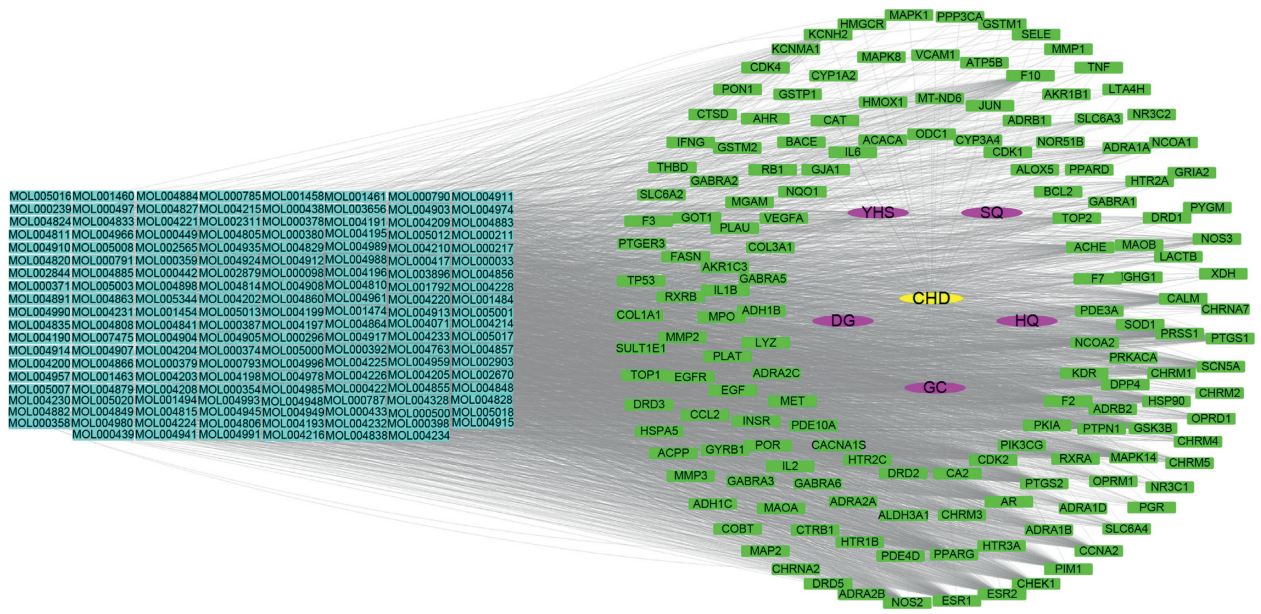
MOL005016 MOL001460 MOL004884 MOL000785 MOL001458 MOL001461 MOL000790 MOL004911
MOL000239 MOL000497 MOL004827 MOL004215 MOL000438 MOL003656 MOL004903 MOL004974
MOL004824 MOL004833 MOL004221 MOL002311 MOL000378 MOL004191 MOL004209 MOL004883
MOL004811 MOL004966 MOL000449 MOL004805 MOL000380 MOL004195 MOL005012 MOL000211
MOL004910 MOL005008 MOL002565 MOL004935 MOL004829 MOL004989 MOL004210 MOL000217
MOL004820 MOL000791 MOL000359 MOL004924 MOL004912 MOL004988 MOL000417 MOL000033
MOL002844 MOL004885 MOL000442 MOL002879 MOL000098 MOL004196 MOL003896 MOL004856
MOL000371 MOL005003 MOL004898 MOL004814 MOL004908 MOL004810 MOL001792 MOL004228
MOL004891 MOL004863 MOL005344 MOL004202 MOL004860 MOL004961 MOL004220 MOL001484
MOL004990 MOL004231 MOL001454 MOL005013 MOL004199 MOL001474 MOL004913 MOL005001
MOL004835 MOL004808 MOL004841 MOL000387 MOL004197 MOL004864 MOL004071 MOL004214
MOL004190 MOL007475 MOL004904 MOL004905 MOL000296 MOL004917 MOL004233 MOL005017
MOL004914 MOL004907 MOL004204 MOL000374 MOL005000 MOL000392 MOL004763 MOL004857
MOL004200 MOL004866 MOL000379 MOL000793 MOL004996 MOL004225 MOL004959 MOL002903
MOL004957 MOL001463 MOL004203 MOL004198 MOL004978 MOL004226 MOL004205 MOL002670
MOL005007 MOL004879 MOL004208 MOL000354 MOL004985 MOL000422 MOL004855 MOL004848
MOL004230 MOL005020 MOL001494 MOL004993 MOL004948 MOL000787 MOL004328 MOL004828
MOL004882 MOL004849 MOL004815 MOL004945 MOL004949 MOL000433 MOL000500 MOL005018
MOL000358 MOL004980 MOL004224 MOL004806 MOL004193 MOL004232 MOL000398 MOL004915
MOL000439 MOL004941 MOL004991 MOL004216 MOL004838 MOL004234

HMGCR MAPK1 PPP3CA GSTM1 KCNH2 SELE KCNMA1 MAPK8 VCAM1 MMP1 CDK4 CYP1A2 ATP5B F10 TNF PON1 GSTP1 HMOX1 MT-ND6 JUN AKR1B1 LTA4H CTSD AHR CAT ADRB1 SLC6A3 NR3C2 IFNG GSTM2 BACE ACACA ODC1 CYP3A4 NOR51B NCOA1 IL6 CDK1 ADRA1A THBD RB1 GJA1 ALOX5 PPARD GRIA2 GABRA2 NQO1 HTR2A SLC6A2 BCL2 MGAM YHS SQ GABRA1 PYGM F3 GOT1 VEGFA TOP2 DRD1 PLAU PTGER3 COL3A1 ACHE MAOB NOS3 FASN LACTB GABRA5 TP53 AKR1C3 F7 IGHG1 XDH CHD RXRB IL1B ADH1B CALM PDE3A CHRNA7 COL1A1 MPO DG HQ MMP2 SOD1 PRSS1 PTGS1 LYZ SULT1E1 NCOA2 PLAT PRKACA SCN5A ADRA2C TOP1 EGFR KDR CHRM1 EGF GC DPP4 CHRM2 MET DRD3 F2 HSP90 ADRB2 CCL2 INSR PDE10A OPRD1 PKIA GSK3B HSPA5 PTPN1 CHRM4 GYRB1 POR CACNA1S PIK3CG ACPP RXRA MAPK14 CDK2 CHRM5 IL2 HTR2C MMP3 GABRA3 GABRA6 DRD2 CA2 PTGS2 OPRM1 NR3C1 AR ADH1C MAOA ADRA2A ADRA1D PGR ALDH3A1 CHRM3 ADRA1B COBT CTRB1 SLC6A4 HTR1B HTR3A CCNA2 MAP2 PDE4D PPARG CHRNA2 PIM1 CHEK1 DRD5 ADRA2B ESR2 NOS2 ESR1